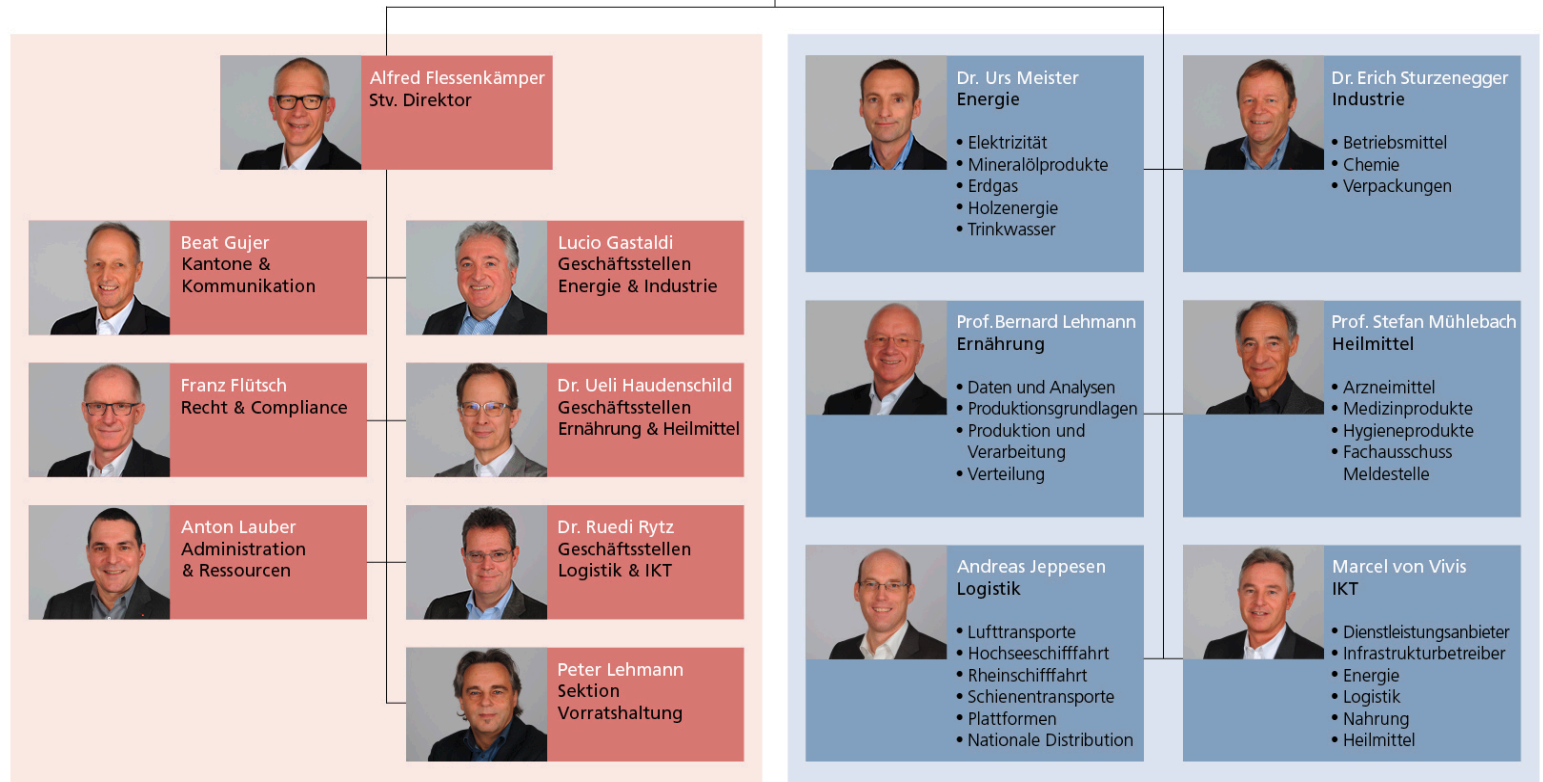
Alfred Flessenkämper
Stv. Direktor

Beat Gujer
Kantone & Kommunikation

Lucio Gastaldi
Geschäftsstellen Energie & Industrie

Franz Flütsch
Recht & Compliance

Dr. Ueli Haudenschild
Geschäftsstellen Ernährung & Heilmittel

Anton Lauber
Administration & Ressourcen

Dr. Ruedi Rytz
Geschäftsstellen Logistik & IKT

Peter Lehmann
Sektion Vorratshaltung

Dr. Urs Meister
Energie

• Elektrizität
• Mineralölprodukte
• Erdgas
• Holzenergie
• Trinkwasser

Dr. Erich Sturzenegger
Industrie

• Betriebsmittel
• Chemie
• Verpackungen

Prof.Bernard Lehmann
Ernährung

• Daten und Analysen
• Produktionsgrundlagen
• Produktion und Verarbeitung
• Verteilung

Prof. Stefan Mühlebach
Heilmittel

• Arzneimittel
• Medizinprodukte
• Hygieneprodukte
• Fachausschuss Meldestelle

Andreas Jeppesen
Logistik

• Lufttransporte
• Hochseeschifffahrt
• Rheinschifffahrt
• Schienentransporte
• Plattformen
• Nationale Distribution

Marcel von Vivis
IKT

• Dienstleistungsanbieter
• Infrastrukturbetreiber
• Energie
• Logistik
• Nahrung
• Heilmittel